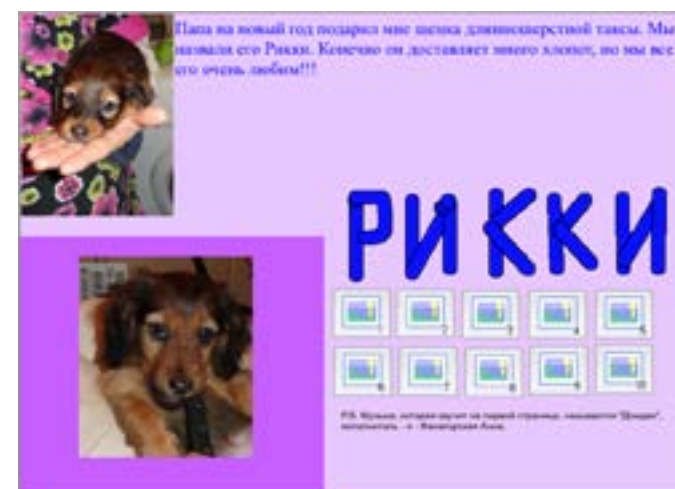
Папа на новый год подарил мне щенка длинношерстной таксы. Мы назвали его Рикки. Конечно он доставляет много хлопот, но мы все его очень любим!!!

РИККИ

1 2 3 4 5
6 7 8 9 10

P.S. Музыка, которая звучит на первой странице, называется "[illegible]", исполнитель - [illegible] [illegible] Анна.